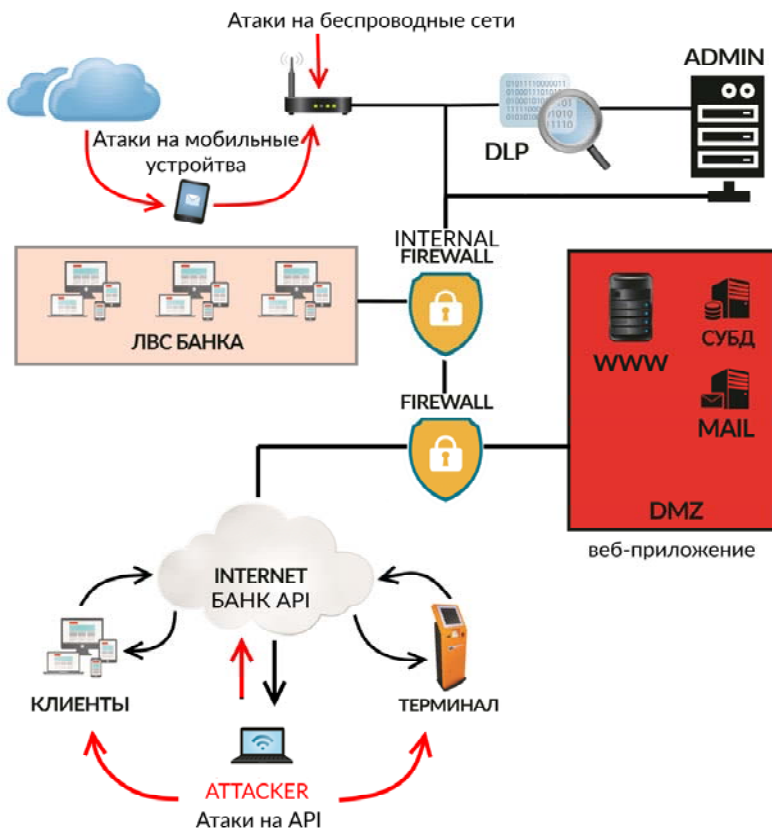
Атаки на беспроводные сети

ADMIN

Атаки на мобильные устройства

DLP

INTERNAL FIREWALL

ЛВС БАНКА

WWW

СУБД

MAIL

FIREWALL

DMZ

веб-приложение

INTERNET БАНК API

КЛИЕНТЫ

ТЕРМИНАЛ

ATTACKER

Атаки на API